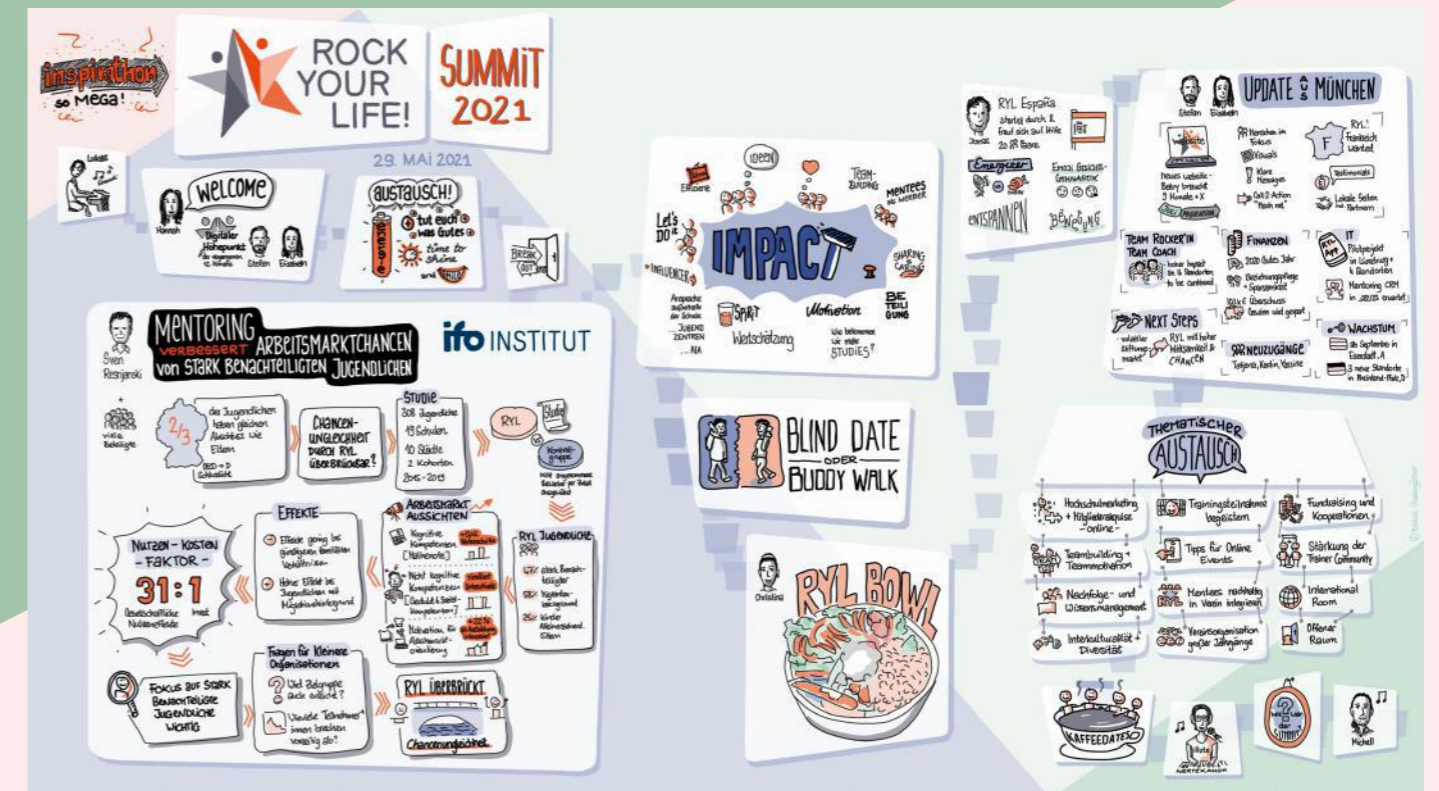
inspirathon so MEGA!

ROCK YOUR LIFE!

SUMMIT 2021

29. MAI 2021

Lukas

WELCOME
Hannah
Digitaler Höhepunkt
Stefan Elisabeth

AUSTAUSCH!
tut euch was Gutes
time to shine

BREAK OUT

MENTORING VERBESSERT ARBEITSMARKTCHANCEN von STARK BENACHTEILIGTEN JUGENDLICHEN
ifo INSTITUT
Sven Resnjanskij
+ viele Beteiligte

2/3 der Jugendlichen haben gleichen Abschluss wie Eltern
CHANCEN-UNGLEICHHEIT DURCH RYL ÜBERBRÜCKBAR?
STUDIE
308 Jugendliche
49 Schulen
10 Städte
2 Kohorten
2015 - 2019
RYL
Studie
Kontrollgruppe

EFFEKTE
Effekte gering bei günstigen familiären Verhältnissen
Hohe Effekte bei Jugendlichen mit Migrationshintergrund

ARBEITSMARKT AUSSICHTEN
Kognitive Kompetenzen (Mathenote)
Nicht kognitive Kompetenzen
Motivation & Arbeitsmarktorientierung

RYL JUGENDLICHE
stark benachteiligt
Migrationshintergrund
kinder Akademiker Eltern

NUTZEN - KOSTEN - FAKTOR
31:1

Fragen für Kleinere Organisationen
Wie Zielgruppe finden?
Wieviele Teilnehmer innen brechen vorzeitig ab?

RYL ÜBERBRÜCKT
Chancenungleichheit

FOKUS AUF STARK BENACHTEILIGTE JUGENDLICHE WICHTIG

IMPACT
IDEEN
TEAM-BUILDING
MENTEES
Let's DO it
INFLUENCER
SPIRIT
Motivation
Wertschätzung
SHARING is CARING
BETEILIGUNG
Ansprache außerhalb der Schule
JUGEND ZENTREN
... NIA
Wie bekommen wir mehr STUDIES?

BLIND DATE ODER BUDDY WALK

Christina
RYL BOWL

RYL España
startet durch & freut sich auf Hilfe
Jonas
Energizer
ENTSPANNEN
Emoji Gesichts-GYMNASTIK
BEWEGUNG

UPDATE MÜNCHEN
Stefan Elisabeth
Website
Menschen im Fokus
Visuals
Klare Messages
Call 2 Action
Neues website - Baby braucht 3 Monate + X
RYL Frankreich wächst
Testimonials
Lokale Seiten und Partnern

TEAM ROCKER'IN TEAM COACH

FINANZEN
2020 Gutes Jahr
Überschuss

IT
RYL APP
Pilotprojekt
Mentoring CRM

NEXT STEPS
RYL mit hoher Wirksamkeit & CHANCEN

NEUZUGÄNGE

WACHSTUM

THEMATISCHER AUSTAUSCH
Hochschulmarketing + Mitgliederakquise -online-
Trainingsteilnahme begeistern
Fundraising und Kooperationen
Teambuilding + Teammotivation
Tipps für Online Events
Stärkung der Trainer Community
Nachfolge- und Wissensmanagement
Mentees nachhaltig in Verein integrieren
International Room
Interkulturalität + Diversität
Vereinsorganisation großer Jahrgänge
Offener Raum

KAFFEEDATES
NERTEKANDR
SUMMIT
Michell